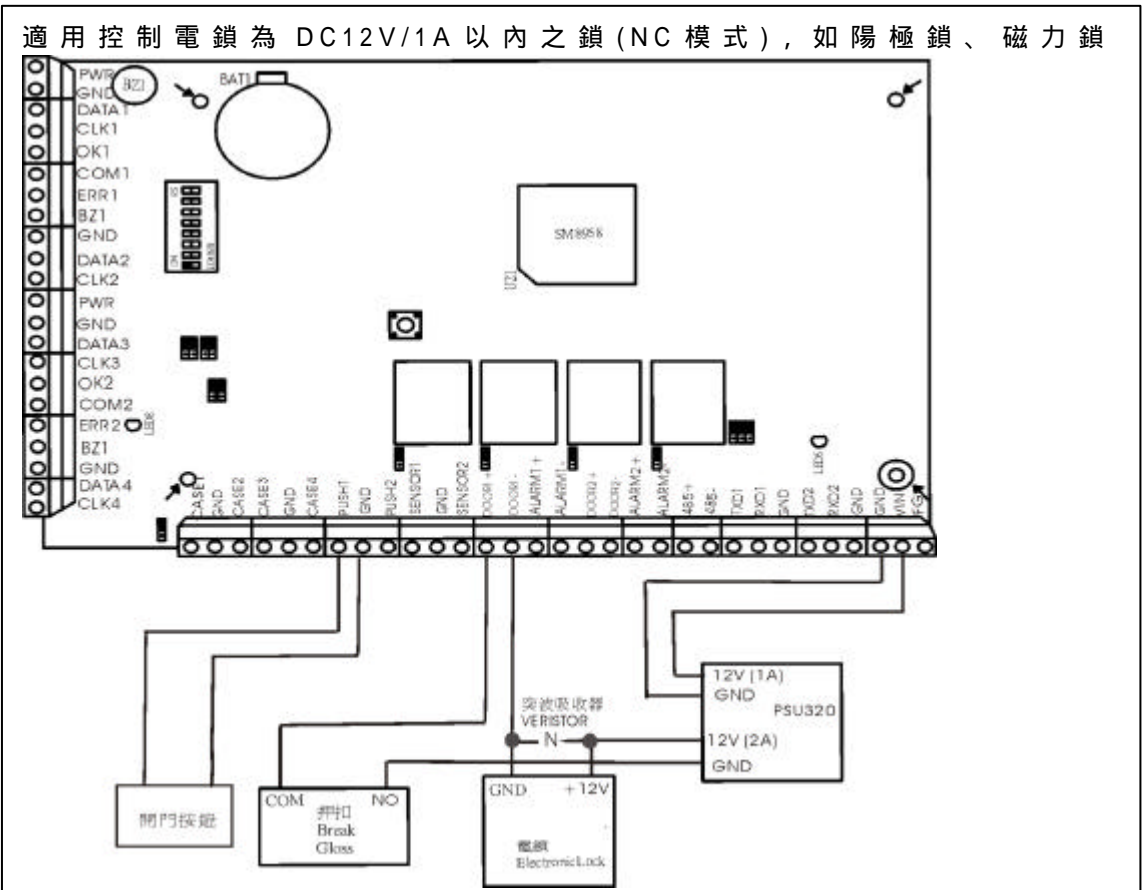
適用控制電鎖為 DC12V/1A 以內之鎖(NC 模式),如陽極鎖、磁力鎖

PWR
GND
DATA1
CLK1
OK1
COM1
ERR1
BZ1
GND
DATA2
CLK2
PWR
GND
DATA3
CLK3
OK2
COM2
ERR2
BZ1
GND
DATA4
CLK4

BZ1
BAT1
SM8958
U2
LED6

CASE1
GND
CASE2
CASE3
GND
CASE4
PUSH1
GND
PUSH2
SENSOR1
GND
SENSOR2
DOOR1+
DOOR1-
ALARM1+
ALARM1-
DOOR2+
DOOR2-
ALARM2+
ALARM2-
485+
485-
TXD1
RXD1
GND
TXD2
RXD2
GND
GND
VIN
FG

12V (1A)
GND
PSU320
12V (2A)
GND

突波吸收器
VERISTOR
N

開門按鈕

COM
押扣
Break
Glass
NO

GND
+12V
電鎖
ElectronicLock